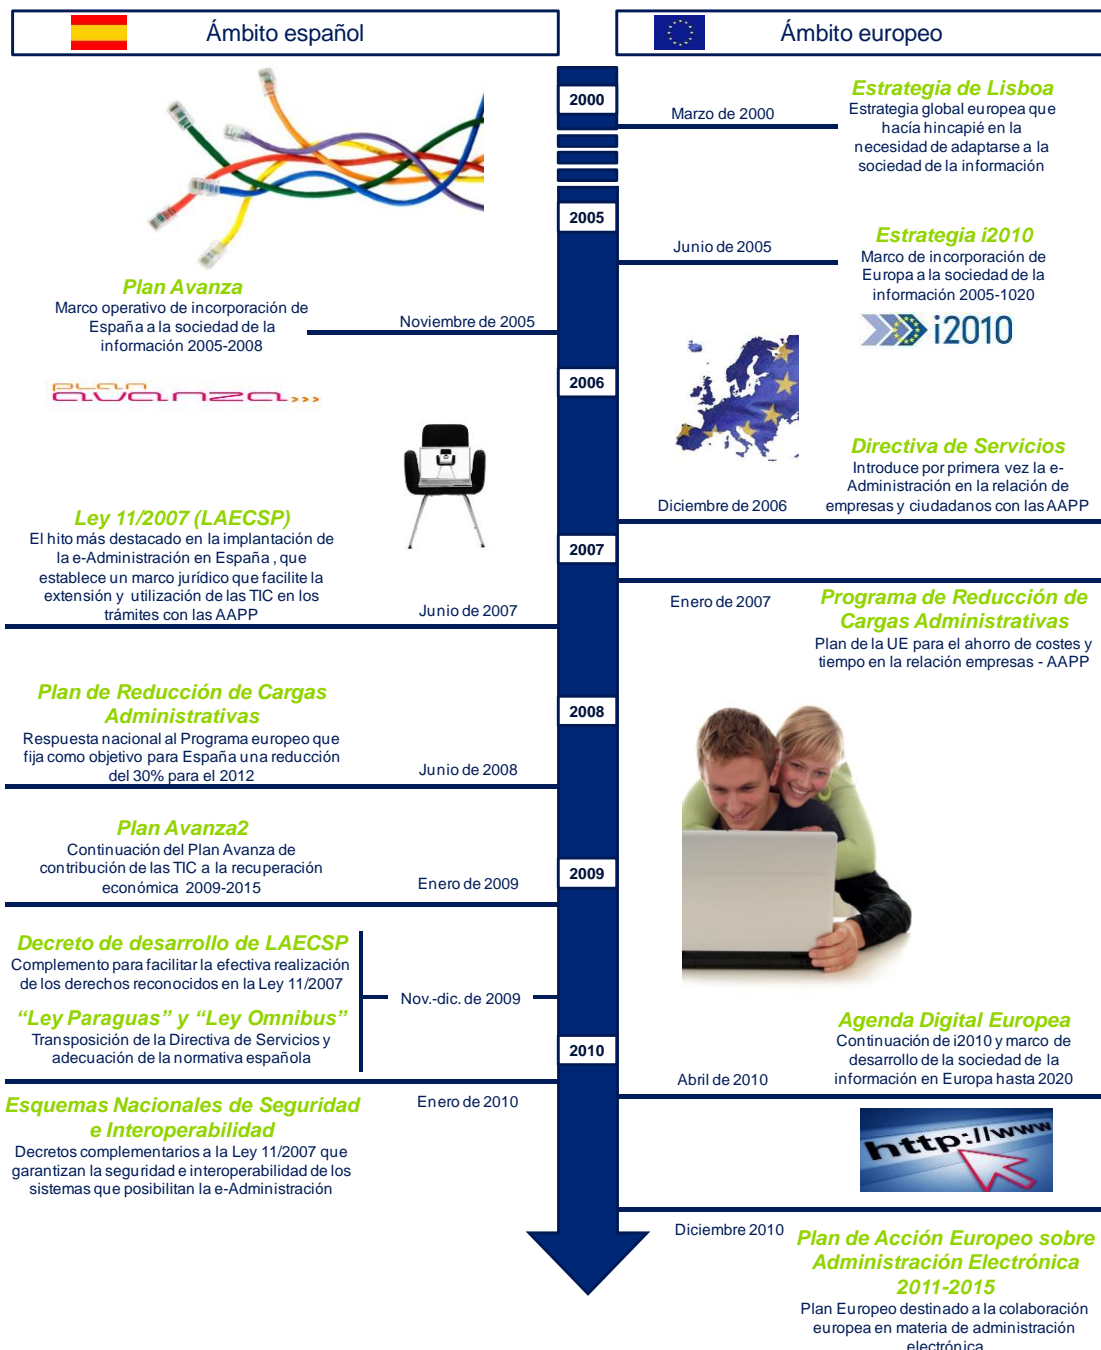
Ámbito español

Ámbito europeo

2000

Marzo de 2000

Estrategia de Lisboa
Estrategia global europea que hacía hincapié en la necesidad de adaptarse a la sociedad de la información

2005

Junio de 2005

Estrategia i2010
Marco de incorporación de Europa a la sociedad de la información 2005-1020

i2010

Plan Avanza
Marco operativo de incorporación de España a la sociedad de la información 2005-2008

Noviembre de 2005

2006

plan avanza

Directiva de Servicios
Introduce por primera vez la e-Administración en la relación de empresas y ciudadanos con las AAPP

Diciembre de 2006

Ley 11/2007 (LAECSP)
El hito más destacado en la implantación de la e-Administración en España, que establece un marco jurídico que facilite la extensión y utilización de las TIC en los trámites con las AAPP

Junio de 2007

2007

Enero de 2007

Programa de Reducción de Cargas Administrativas
Plan de la UE para el ahorro de costes y tiempo en la relación empresas - AAPP

Plan de Reducción de Cargas Administrativas
Respuesta nacional al Programa europeo que fija como objetivo para España una reducción del 30% para el 2012

2008

Junio de 2008

Plan Avanza2
Continuación del Plan Avanza de contribución de las TIC a la recuperación económica 2009-2015

Enero de 2009

2009

Decreto de desarrollo de LAECSP
Complemento para facilitar la efectiva realización de los derechos reconocidos en la Ley 11/2007

Nov.-dic. de 2009

“Ley Paraguas” y “Ley Omnibus”
Transposición de la Directiva de Servicios y adecuación de la normativa española

2010

Agenda Digital Europea
Continuación de i2010 y marco de desarrollo de la sociedad de la información en Europa hasta 2020

Abril de 2010

Esquemas Nacionales de Seguridad e Interoperabilidad
Decretos complementarios a la Ley 11/2007 que garantizan la seguridad e interoperabilidad de los sistemas que posibilitan la e-Administración

Enero de 2010

http://www

Diciembre 2010

Plan de Acción Europeo sobre Administración Electrónica 2011-2015
Plan Europeo destinado a la colaboración europea en materia de administración electrónica